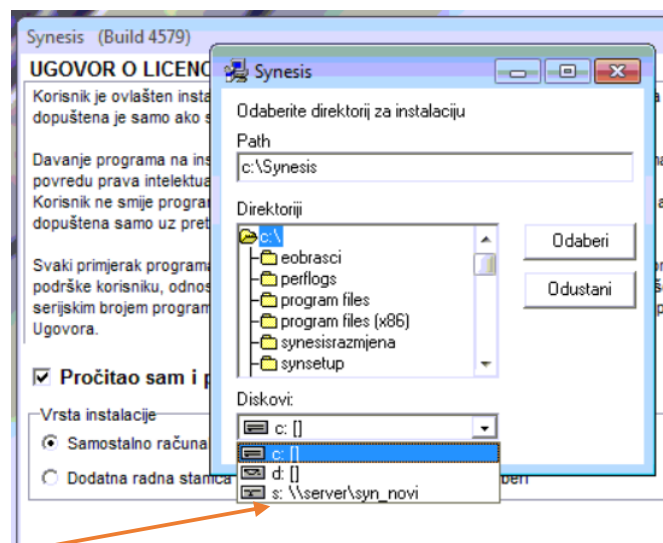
Synesis (Build 4579)

UGOVOR O LICENC

Korisnik je ovlašten insta
dopuštena je samo ako s

Davanje programa na ins
povredu prava intelektua
Korisnik ne smije prograr
dopuštena samo uz pret

Svaki primjerak programa
podrške korisniku, odnos
serijskim brojem program
Ugovora.

☑ Pročitao sam i p

Vrsta instalacije

Samostalno računa

Dodatna radna stanica

Synesis

Odaberite direktorij za instalaciju

Path

c:\Synesis

Direktoriji

c:\
eobrasci
perflogs
program files
program files (x86)
synesisrazmjena
synsetup

Odaberi

Odustani

Diskovi:

c: []

c: []
d: []
s: \\server\syn_novi